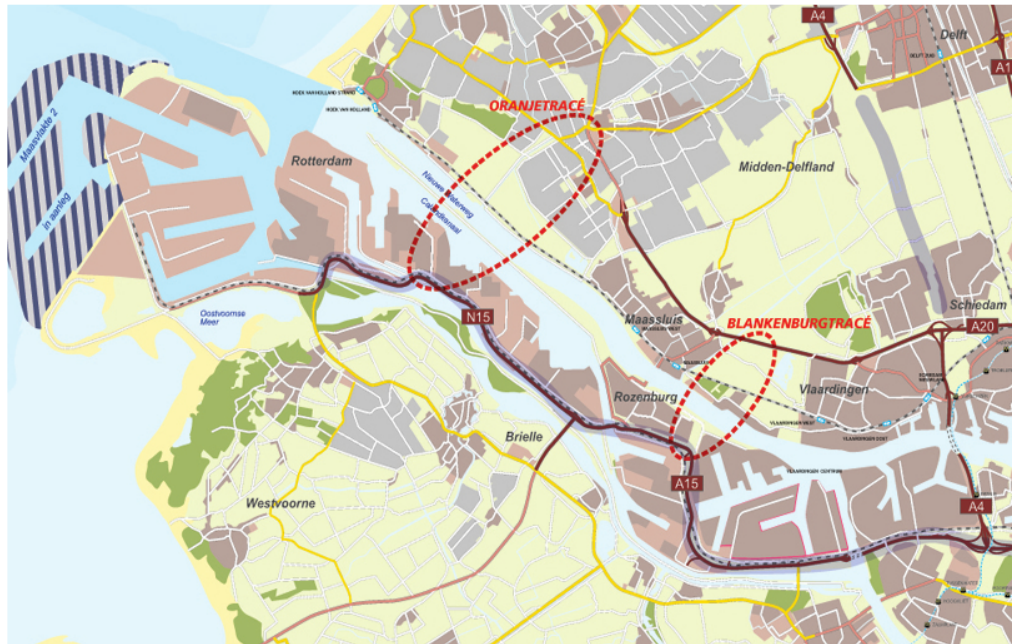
A4
Delft
A13
HOEK VAN HOLLAND STRAND
HOEK VAN HOLLAND
ORANJETRACÉ
Maasvlakte 2
in aanleg
Rotterdam
Midden-Delfland
Nieuwe Waterweg
Calandkanaal
Schiedam
Oostvoornse Meer
N15
Maassluis
BLANKENBURGTRACÉ
A20
Vlaardingen
Rozenburg
Brielle
A15
A4
Westvoorne